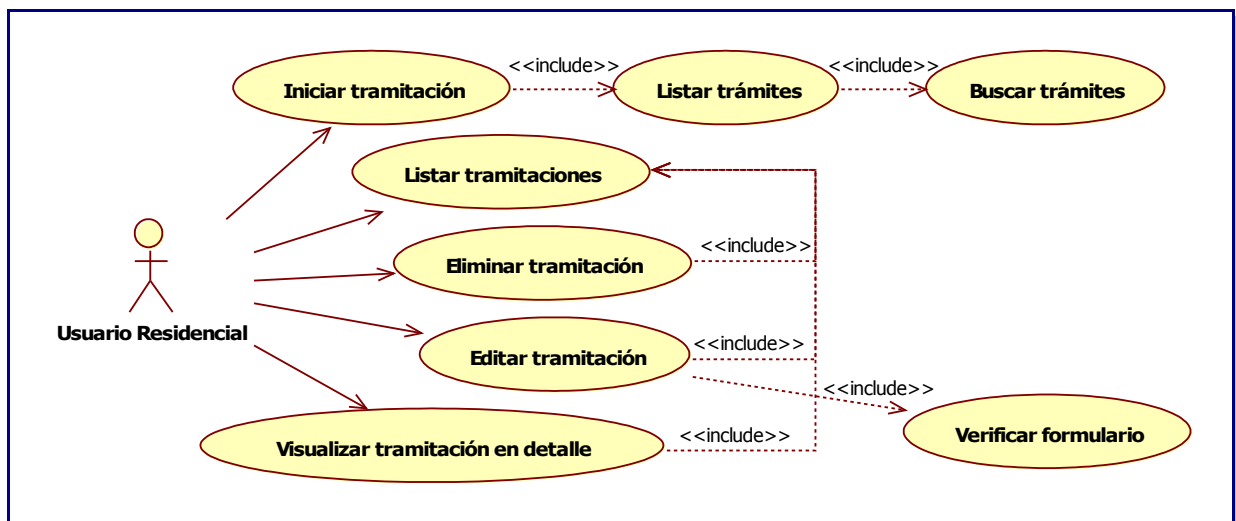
Iniciar tramitación
<<include>>
Listar trámites
<<include>>
Buscar trámites
Listar tramitaciones
<<include>>
Eliminar tramitación
Usuario Residencial
<<include>>
Editar tramitación
<<include>>
Verificar formulario
<<include>>
Visualizar tramitación en detalle